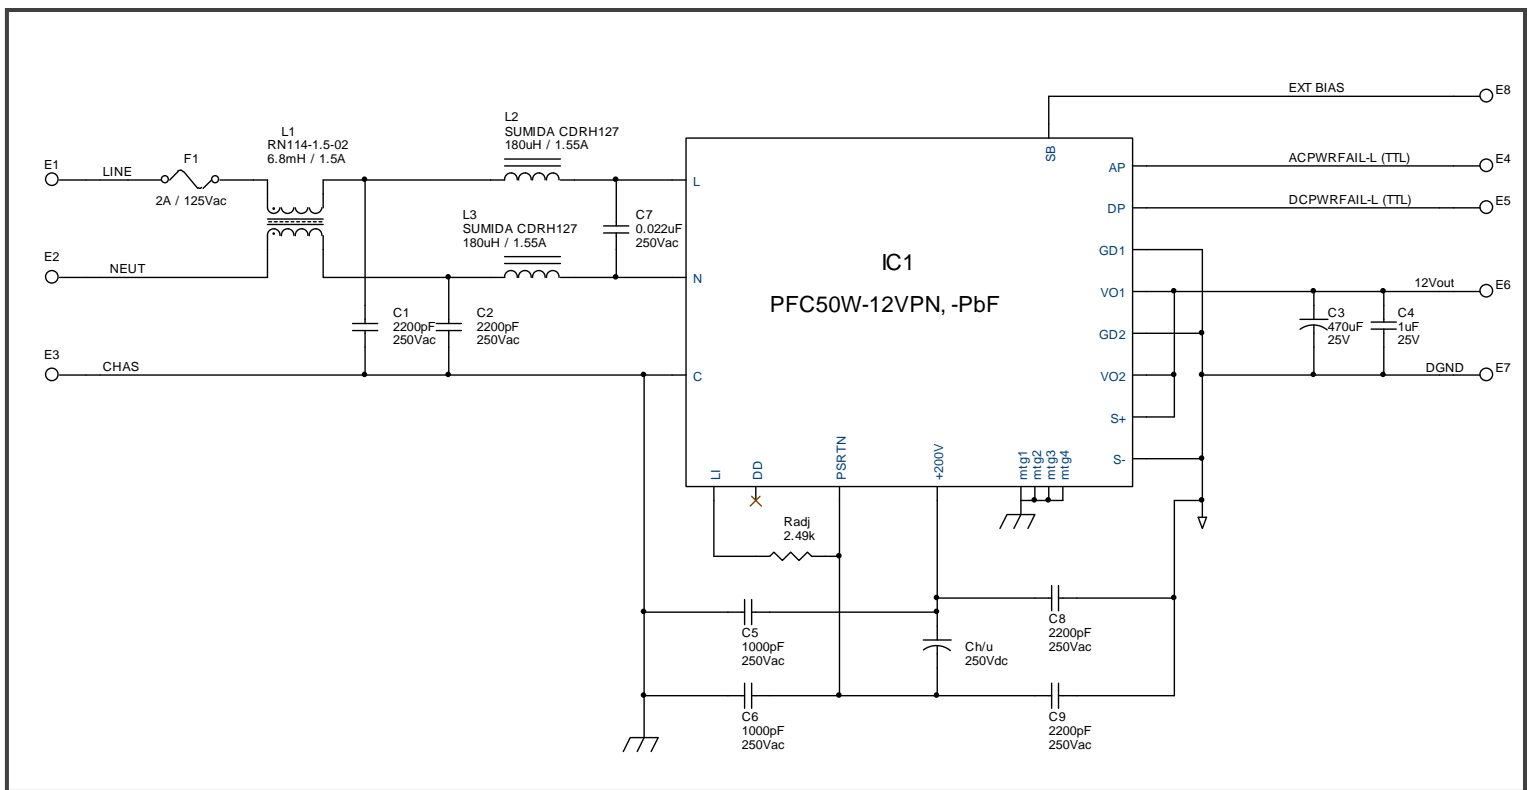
EXT BIAS
E8
SB
AP
ACPWRFAIL-L (TTL)
E4
DP
DCPWRFAIL-L (TTL)
E5
E1
LINE
F1
2A / 125Vac
L1
RN114-1.5-02
6.8mH / 1.5A
L2
SUMIDA CDRH127
180uH / 1.55A
L
C7
0.022uF
250Vac
L3
SUMIDA CDRH127
180uH / 1.55A
N
E2
NEUT
IC1
PFC50W-12VPN, -PbF
GD1
VO1
12Vout
E6
C3
470uF
25V
C4
1uF
25V
GD2
C1
2200pF
250Vac
C2
2200pF
250Vac
E3
CHAS
C
VO2
DGND
E7
S+
S-
LI
DD
PSRTN
+200V
mtg1
mtg2
mtg3
mtg4
Radj
2.49k
C5
1000pF
250Vac
Ch/u
250Vdc
C8
2200pF
250Vac
C6
1000pF
250Vac
C9
2200pF
250Vac